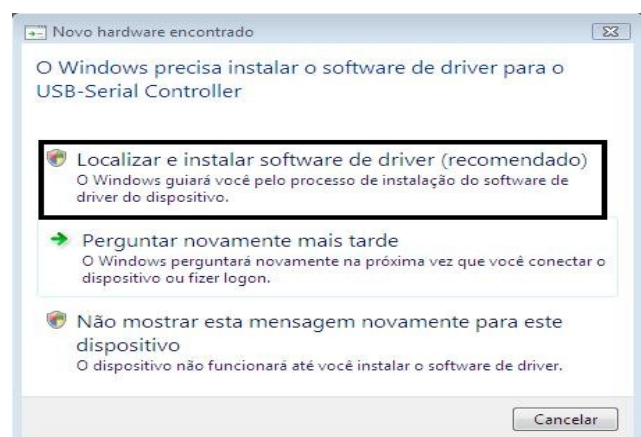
Novo hardware encontrado

O Windows precisa instalar o software de driver para o USB-Serial Controller

Localizar e instalar software de driver (recomendado)
O Windows guiará você pelo processo de instalação do software de driver do dispositivo.

Perguntar novamente mais tarde
O Windows perguntará novamente na próxima vez que você conectar o dispositivo ou fizer logon.

Não mostrar esta mensagem novamente para este dispositivo
O dispositivo não funcionará até você instalar o software de driver.

Cancelar